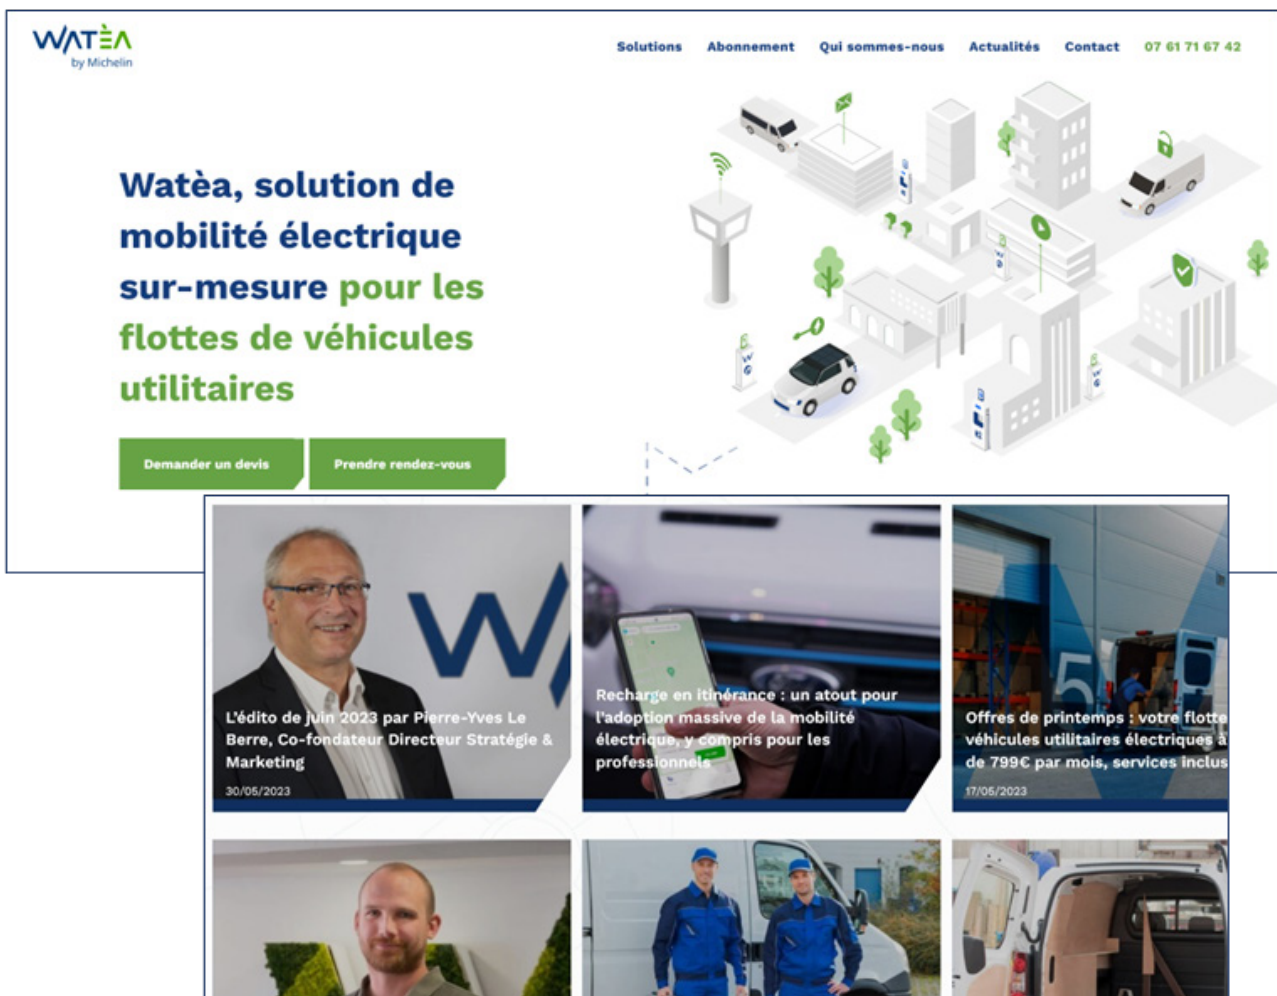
WATÈA
by Michelin

Solutions Abonnement Qui sommes-nous Actualités Contact 07 61 71 67 42

Watèa, solution de mobilité électrique sur-mesure pour les flottes de véhicules utilitaires

Demander un devis
Prendre rendez-vous

L'édito de juin 2023 par Pierre-Yves Le Berre, Co-fondateur Directeur Stratégie & Marketing
30/05/2023

Recharge en itinérance : un atout pour l'adoption massive de la mobilité électrique, y compris pour les professionnels

Offres de printemps : votre flotte véhicules utilitaires électriques à de 799€ par mois, services inclus
17/05/2023